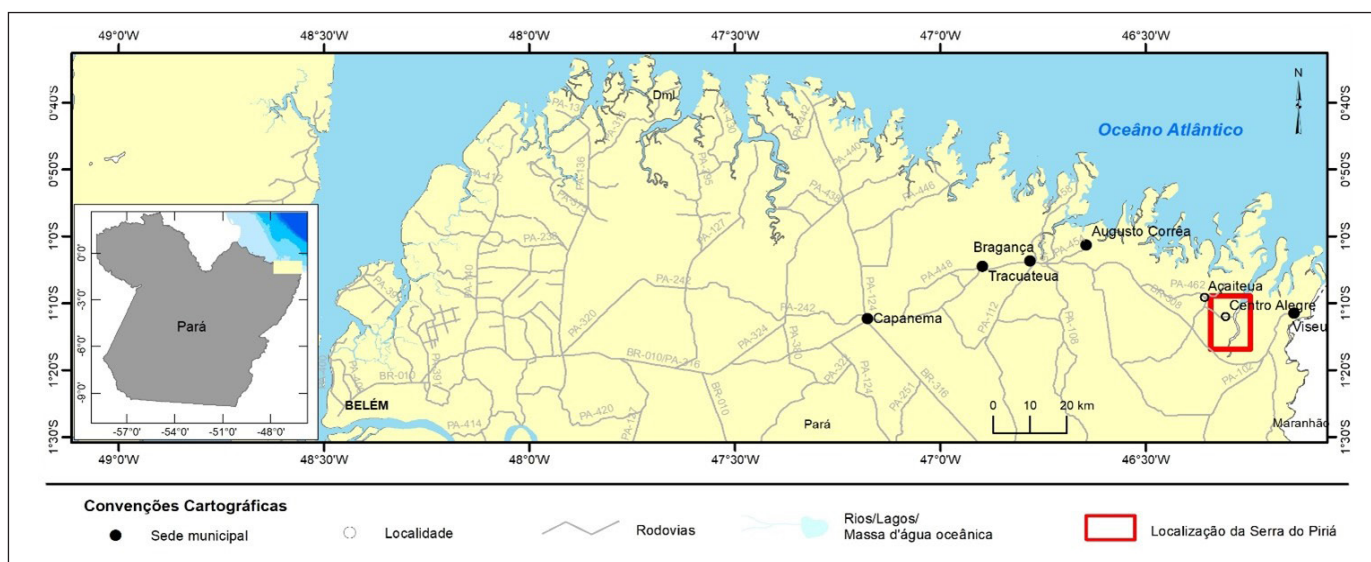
49°0'W 48°30'W 48°0'W 47°30'W 47°0'W 46°30'W

0°40'S
0°50'S
1°0'S
1°10'S
1°20'S
1°30'S

N

Oceâno Atlântico

Dml

Pará

0°0'
-3°0'
-6°0'
-9°0'
-57°0' -54°0' -51°0' -48°0'

PA-136
PA-412
PA-238
PA-127
PA-242
PA-320
PA-324
PA-124
PA-446
PA-448
PA-112
PA-108
PA-462
PA-102
PA-251
PA-420
PA-414
BR-010
BR-010/PA-316
BR-316

Bragança
Tracuateua
Augusto Corrêa
Capanema
Acaiteua
Centro Alegre
Viseu
BELÉM
Pará
Maranhão

0 10 20 km

49°0'W 48°30'W 48°0'W 47°30'W 47°0'W 46°30'W

Convenções Cartográficas
Sede municipal
Localidade
Rodovias
Rios/Lagos/ Massa d'água oceânica
Localização da Serra do Piriá